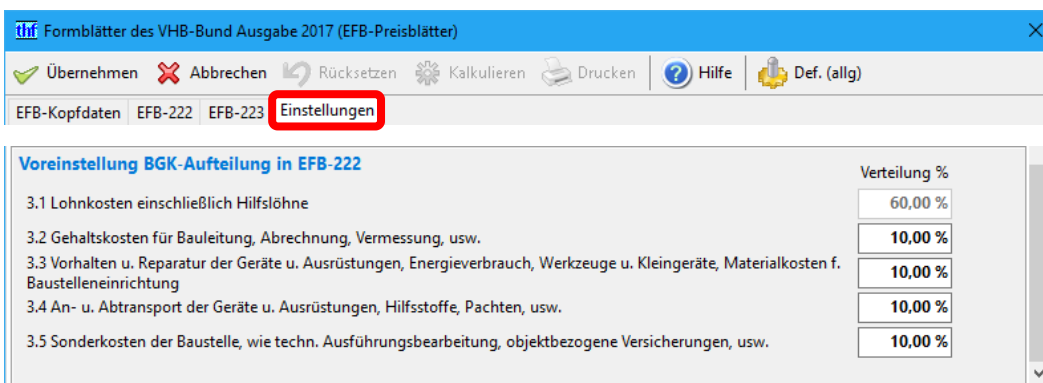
thf Formblätter des VHB-Bund Ausgabe 2017 (EFB-Preisblätter)

Übernehmen Abbrechen Rücksetzen Kalkulieren Drucken Hilfe Def. (allg)

EFB-Kopfdaten EFB-222 EFB-223 Einstellungen

Voreinstellung BGK-Aufteilung in EFB-222

| | Verteilung % |
|---|---|
| 3.1 Lohnkosten einschließlich Hilfslöhne | 60,00 % |
| 3.2 Gehaltskosten für Bauleitung, Abrechnung, Vermessung, usw. | 10,00 % |
| 3.3 Vorhalten u. Reparatur der Geräte u. Ausrüstungen, Energieverbrauch, Werkzeuge u. Kleingeräte, Materialkosten f. Baustelleneinrichtung | 10,00 % |
| 3.4 An- u. Abtransport der Geräte u. Ausrüstungen, Hilfsstoffe, Pachten, usw. | 10,00 % |
| 3.5 Sonderkosten der Baustelle, wie techn. Ausführungsbearbeitung, objektbezogene Versicherungen, usw. | 10,00 % |